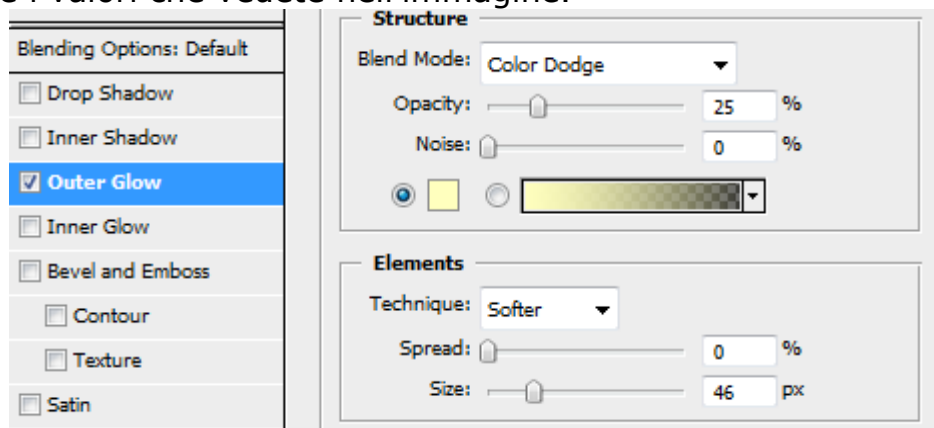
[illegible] valori che vedete nell'immagine.

Blending Options: Default
Drop Shadow
Inner Shadow
Outer Glow
Inner Glow
Bevel and Emboss
Contour
Texture
Satin

Structure
Blend Mode: Color Dodge
Opacity: 25 %
Noise: 0 %

Elements
Technique: Softer
Spread: 0 %
Size: 46 px